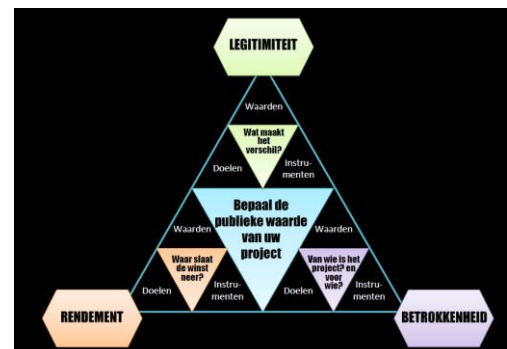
LEGITIMITEIT

Waarden

Wat maakt het verschil?

Doelen

Instrumenten

Bepaal de publieke waarde van uw project

Waarden

Waarden

Waar slaat de winst neer?

Doelen

Instrumenten

Van wie is het project? en voor wie?

Doelen

Instrumenten

RENDEMENT

BETROKKENHEID